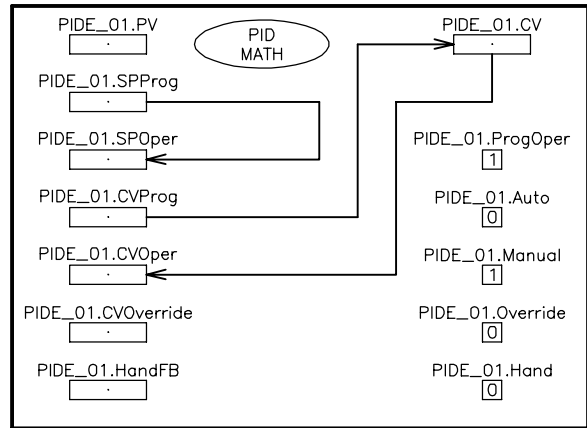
PIDE_01.PV
·

PID MATH

PIDE_01.CV
·

PIDE_01.SPProg
·

PIDE_01.SPOper
·

PIDE_01.ProgOper
1

PIDE_01.CVProg
·

PIDE_01.Auto
0

PIDE_01.CVOper
·

PIDE_01.Manual
1

PIDE_01.CVOverride
·

PIDE_01.Override
0

PIDE_01.HandFB
·

PIDE_01.Hand
0